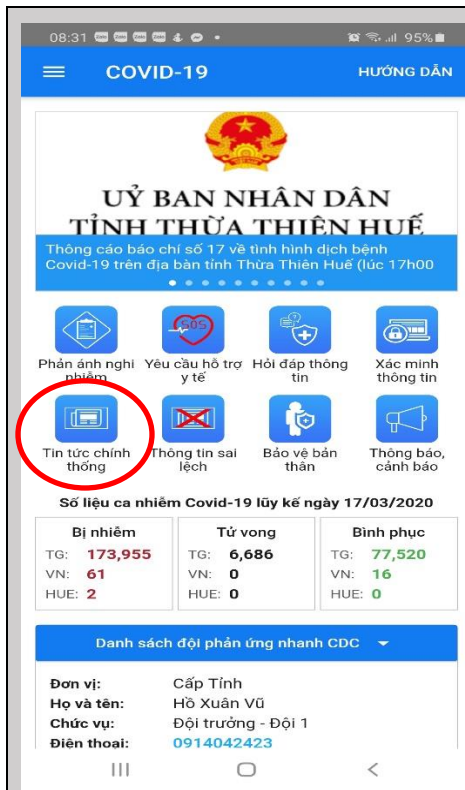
08:31 95%

COVID-19 HƯỚNG DẪN

UỶ BAN NHÂN DÂN
TỈNH THỪA THIÊN HUẾ

Thông cáo báo chí số 17 về tình hình dịch bệnh Covid-19 trên địa bàn tỉnh Thừa Thiên Huế (lúc 17h00

SOS

Phản ánh nghi nhiễm
Yêu cầu hỗ trợ y tế
Hỏi đáp thông tin
Xác minh thông tin
Tin tức chính thống
Thông tin sai lệch
Bảo vệ bản thân
Thông báo, cảnh báo

Số liệu ca nhiễm Covid-19 lũy kế ngày 17/03/2020

| Bị nhiễm | Tử vong | Bình phục |
|---|---|---|
| TG: 173,955 | TG: 6,686 | TG: 77,520 |
| VN: 61 | VN: 0 | VN: 16 |
| HUE: 2 | HUE: 0 | HUE: 0 |

Danh sách đội phản ứng nhanh CDC

Đơn vị: Cấp Tỉnh
Họ và tên: Hồ Xuân Vũ
Chức vụ: Đội trưởng - Đội 1
Điện thoại: 0914042423